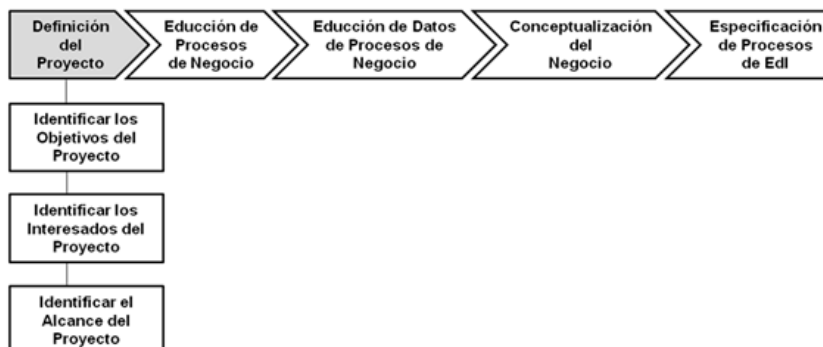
Definición del Proyecto

Educción de Procesos de Negocio

Educción de Datos de Procesos de Negocio

Conceptualización del Negocio

Especificación de Procesos de EdI

Identificar los Objetivos del Proyecto

Identificar los Interesados del Proyecto

Identificar el Alcance del Proyecto